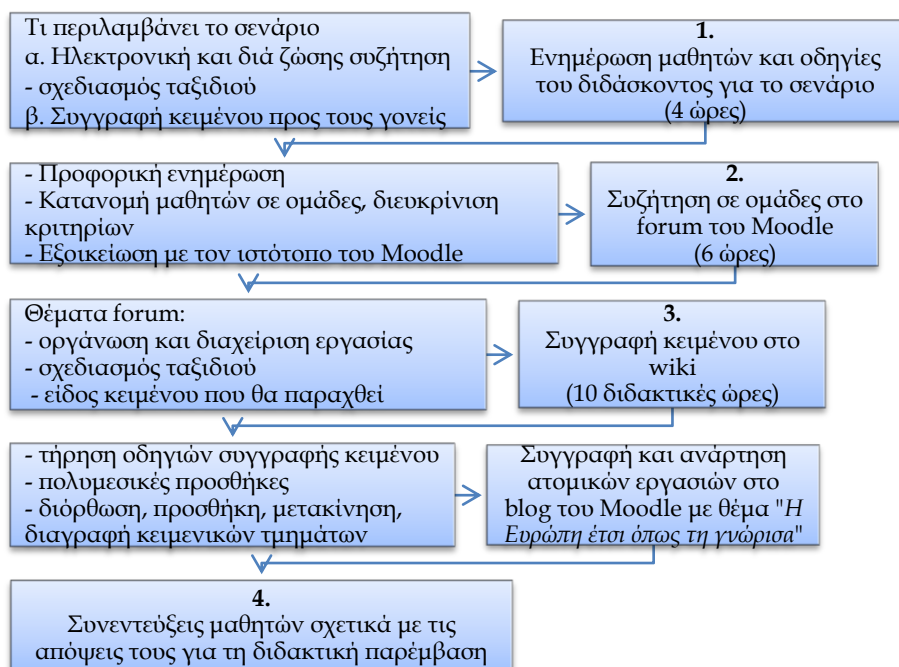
Τι περιλαμβάνει το σενάριο
α. Ηλεκτρονική και διά ζώσης συζήτηση
- σχεδιασμός ταξιδιού
β. Συγγραφή κειμένου προς τους γονείς

**1.**
Ενημέρωση μαθητών και οδηγίες του διδάσκοντος για το σενάριο
(4 ώρες)

- Προφορική ενημέρωση
- Κατανομή μαθητών σε ομάδες, διευκρίνιση κριτηρίων
- Εξοικείωση με τον ιστότοπο του Moodle

**2.**
Συζήτηση σε ομάδες στο forum του Moodle
(6 ώρες)

Θέματα forum:
- οργάνωση και διαχείριση εργασίας
- σχεδιασμός ταξιδιού
- είδος κειμένου που θα παραχθεί

**3.**
Συγγραφή κειμένου στο wiki
(10 διδακτικές ώρες)

- τήρηση οδηγιών συγγραφής κειμένου
- πολυμεσικές προσθήκες
- διόρθωση, προσθήκη, μετακίνηση, διαγραφή κειμενικών τμημάτων

Συγγραφή και ανάρτηση ατομικών εργασιών στο blog του Moodle με θέμα "*Η Ευρώπη έτσι όπως τη γνώρισα*"

**4.**
Συνεντεύξεις μαθητών σχετικά με τις απόψεις τους για τη διδακτική παρέμβαση